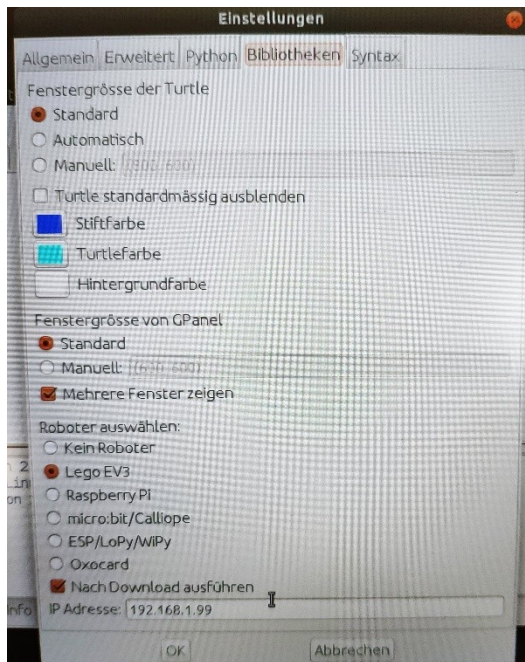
Einstellungen

Allgemein Erweitert Python Bibliotheken Syntax

Fenstergrösse der Turtle
Standard
Automatisch
Manuell: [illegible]

Turtle standardmässig ausblenden
Stiftfarbe
Turtlefarbe
Hintergrundfarbe

Fenstergrösse von GPanel
Standard
Manuell: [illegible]
Mehrere Fenster zeigen

Roboter auswählen:
Kein Roboter
Lego EV3
Raspberry Pi
micro:bit/Calliope
ESP/LoPy/WiPy
Oxocard
Nach Download ausführen
IP Adresse: 192.168.1.99

OK Abbrechen

n 2
Lin
on
Info